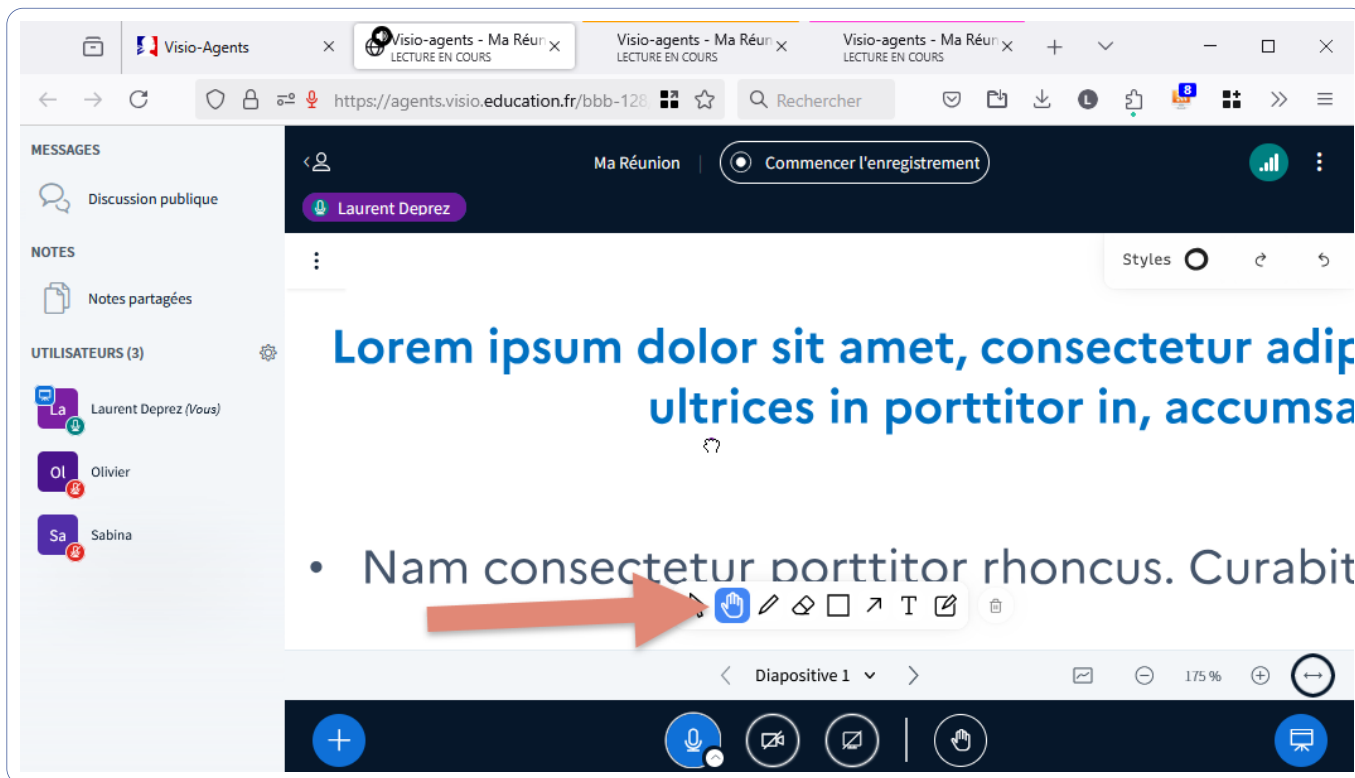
Visio-Agents
Visio-agents - Ma Réun
LECTURE EN COURS
Visio-agents - Ma Réun
LECTURE EN COURS
Visio-agents - Ma Réun
LECTURE EN COURS

https://agents.visio.education.fr/bbb-128
Rechercher
8

MESSAGES
Discussion publique
NOTES
Notes partagées
UTILISATEURS (3)
La
Laurent Deprez (Vous)
Ol
Olivier
Sa
Sabina

Ma Réunion
Commencer l'enregistrement
Laurent Deprez

Styles

Lorem ipsum dolor sit amet, consectetur adip
ultrices in porttitor in, accumsa

• Nam consectetur porttitor rhoncus. Curabit

T

Diapositive 1
175 %